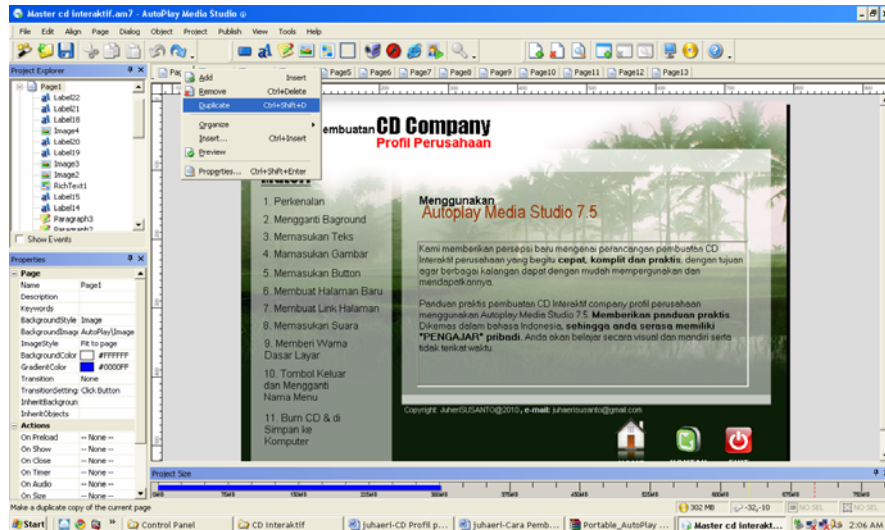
Master cd interaktif.am7 - AutoPlay Media Studio

File Edit Align Page Dialog Object Project Publish View Tools Help

Project Explorer

Page1
Label22
Label21
Label18
Image4
Label20
Label19
Image3
Image2
RichText1
Label15
Label14
Paragraph3
Paragraph2

Show Events

Add Insert
Remove Ctrl+Delete
Duplicate Ctrl+Shift+D
Organize
Insert... Ctrl+Insert
Preview
Properties... Ctrl+Shift+Enter

Page5 Page6 Page7 Page8 Page9 Page10 Page11 Page12 Page13

Properties

Page
Name Page1
Description
Keywords
BackgroundStyle Image
BackgroundImage AutoPlayUmage
ImageStyle Fit to page
BackgroundColor #FFFFFF
GradientColor #0000FF
Transition None
TransitionSetting Click Button
InheritBackground
InheritObjects
Actions
On Preload -- None --
On Show -- None --
On Close -- None --
On Timer -- None --
On Audio -- None --
On Size -- None --

Pembuatan CD Company
Profil Perusahaan

1. Perkenalan
2. Mengganti Baground
3. Memasukan Teks
4. Mamasukan Gambar
5. Memasukan Button
6. Membuat Halaman Baru
7. Membuat Link Halaman
8. Memasukan Suara
9. Memberi Warna Dasar Layar
10. Tombol Keluar dan Mengganti Nama Menu
11. Burn CD & di Simpan ke Komputer

Menggunakan
Autoplay Media Studio 7.5

Kami memberikan persepsi baru mengenai perancangan pembuatan CD Interaktif perusahaan yang begitu cepat, komplit dan praktis, dengan tujuan agar berbagai kalangan dapat dengan mudah mempergunakan dan mendapatkannya.

Panduan praktis pembuatan CD Interaktif company profil perusahaan menggunakan Autoplay Media Studio 7.5. Memberikan panduan praktis. Dikemas dalam bahasa Indonesia, sehingga anda serasa memiliki "PENGAJAR" pribadi. Anda akan belajar secara visual dan mandiri serta tidak terikat waktu.

Copyright: JuheriSUSANTO@2010, e-mail: juhaerisusanto@gmail.com

Project Size

Make a duplicate copy of the current page
302 MB -32,-10 NO SEL NO SEL

Start Control Panel CD Interaktif Juhaeri-CD Profil p... Juhaeri-Cara Pemb... Portable_AutoPlay ... Master cd interakt... 2:06 AM